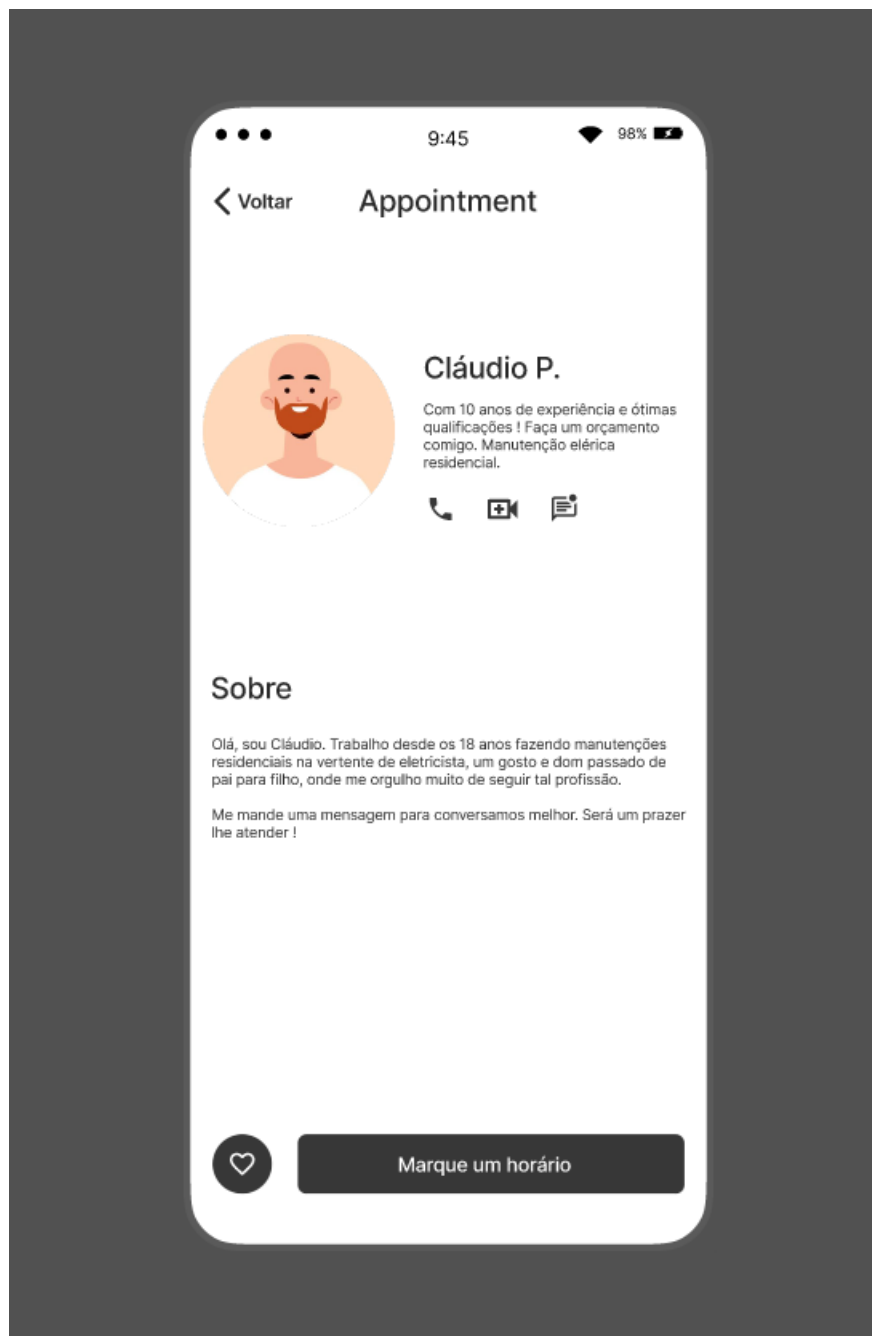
9:45

98%

Voltar

Appointment

Cláudio P.

Com 10 anos de experiência e ótimas qualificações ! Faça um orçamento comigo. Manutenção elérica residencial.

Sobre

Olá, sou Cláudio. Trabalho desde os 18 anos fazendo manutenções residenciais na vertente de eletricista, um gosto e dom passado de pai para filho, onde me orgulho muito de seguir tal profissão.

Me mande uma mensagem para conversamos melhor. Será um prazer lhe atender !

Marque um horário